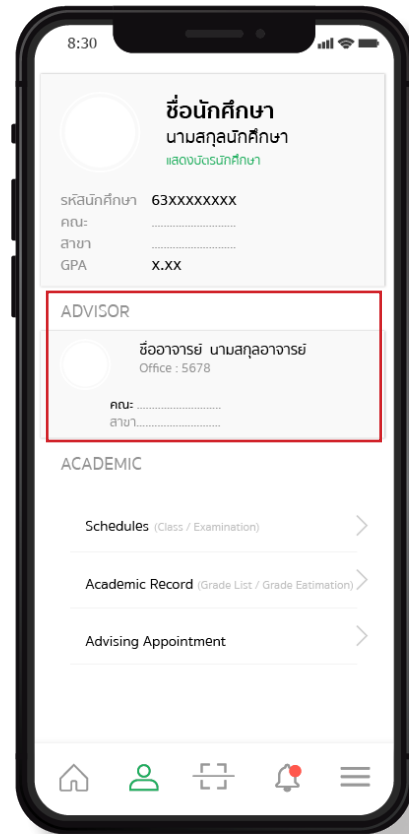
8:30

ชื่อนักศึกษา
นามสกุลนักศึกษา
แสดงบัตรนักศึกษา

รหัสนักศึกษา 63XXXXXXXX
คณะ ..............................
สาขา ..............................
GPA X.XX

ADVISOR

ชื่ออาจารย์ นามสกุลอาจารย์
Office : 5678

คณะ: ..............................
สาขา..............................

ACADEMIC

Schedules (Class / Examination)

Academic Record (Grade List / Grade Eatimation)

Advising Appointment